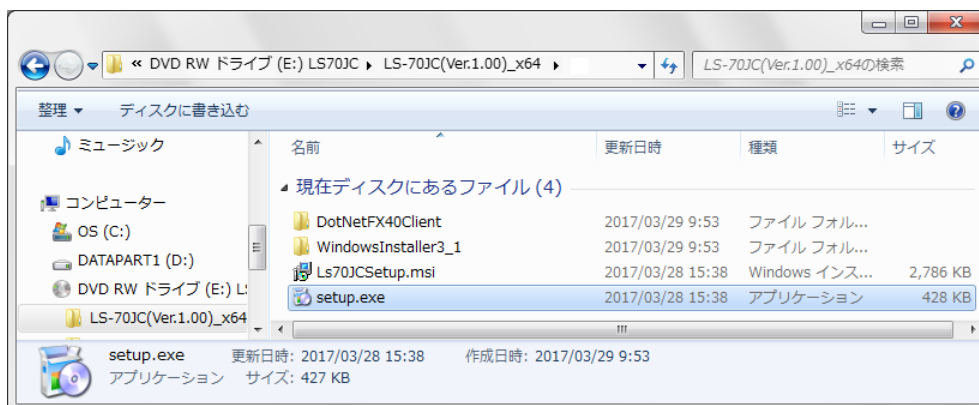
« DVD RW ドライブ (E:) LS70JC ▸ LS-70JC(Ver.1.00)_x64 ▸

LS-70JC(Ver.1.00)_x64の検索

整理 ▾ ディスクに書き込む

ミュージック

コンピューター

OS (C:)

DATAPART1 (D:)

DVD RW ドライブ (E:) L

LS-70JC(Ver.1.00)_x64

| 名前 | 更新日時 | 種類 | サイズ |
|---|---|---|---|
| ◢ 現在ディスクにあるファイル (4) | | | |
| DotNetFX40Client | 2017/03/29 9:53 | ファイル フォル... | |
| WindowsInstaller3_1 | 2017/03/29 9:53 | ファイル フォル... | |
| Ls70JCSetup.msi | 2017/03/28 15:38 | Windows インス... | 2,786 KB |
| setup.exe | 2017/03/28 15:38 | アプリケーション | 428 KB |

setup.exe 更新日時: 2017/03/28 15:38 作成日時: 2017/03/29 9:53
アプリケーション サイズ: 427 KB